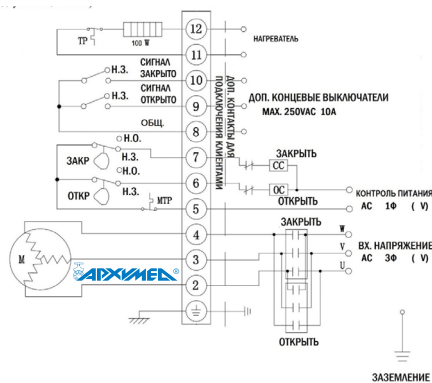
ТР
100 W
12
11
НАГРЕВАТЕЛЬ
Н.З.
СИГНАЛ ЗАКРЫТО
10
Н.З.
СИГНАЛ ОТКРЫТО
9
ОБЩ.
8
ДОП. КОНТАКТЫ ДЛЯ ПОДКЛЮЧЕНИЯ КЛИЕНТАМИ
ДОП. КОНЦЕВЫЕ ВЫКЛЮЧАТЕЛИ
MAX. 250VAC 10A
Н.О.
ЗАКР
Н.З.
7
Н.О.
ОТКР
Н.З.
6
МТР
5
ЗАКРЫТЬ
CC
OC
ОТКРЫТЬ
КОНТРОЛЬ ПИТАНИЯ
AC 1Ф ( V)
4
M
3
АРХИМЕД
2
ЗАКРЫТЬ
W
V
U
ВХ. НАПРЯЖЕНИЕ
AC 3Ф ( V)
ОТКРЫТЬ
ЗАЗЕМЛЕНИЕ